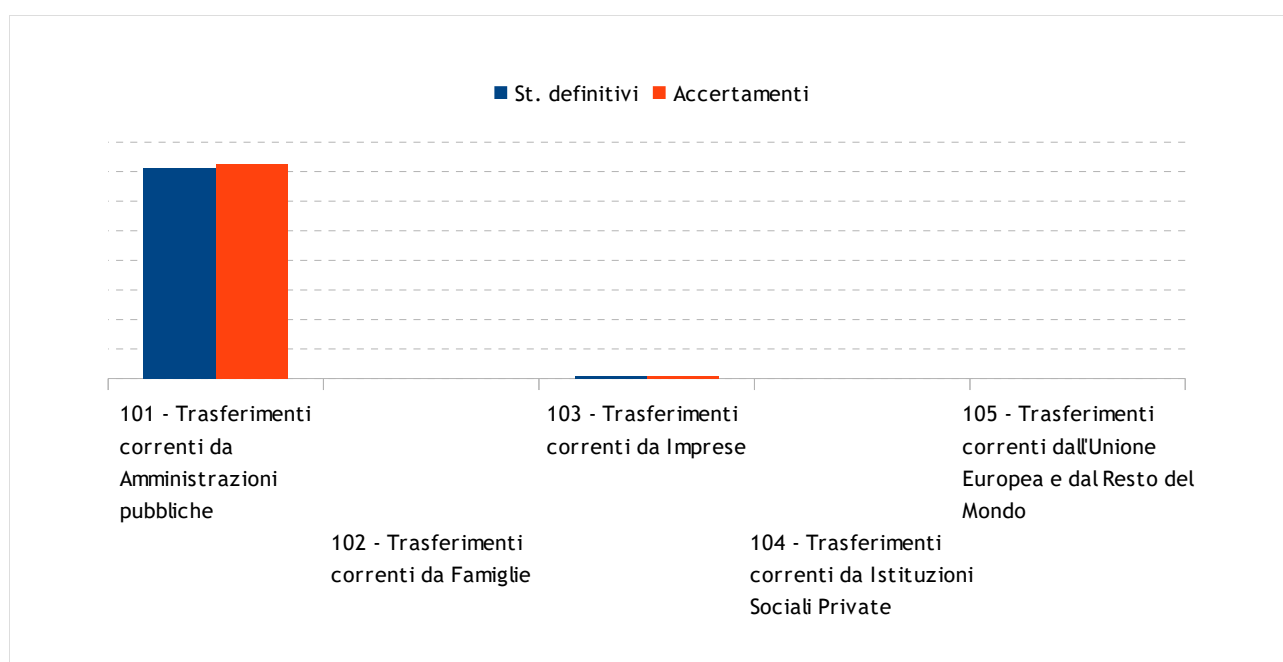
St. definitivi Accertamenti

101 - Trasferimenti correnti da Amministrazioni pubbliche

102 - Trasferimenti correnti da Famiglie

103 - Trasferimenti correnti da Imprese

104 - Trasferimenti correnti da Istituzioni Sociali Private

105 - Trasferimenti correnti dall'Unione Europea e dal Resto del Mondo